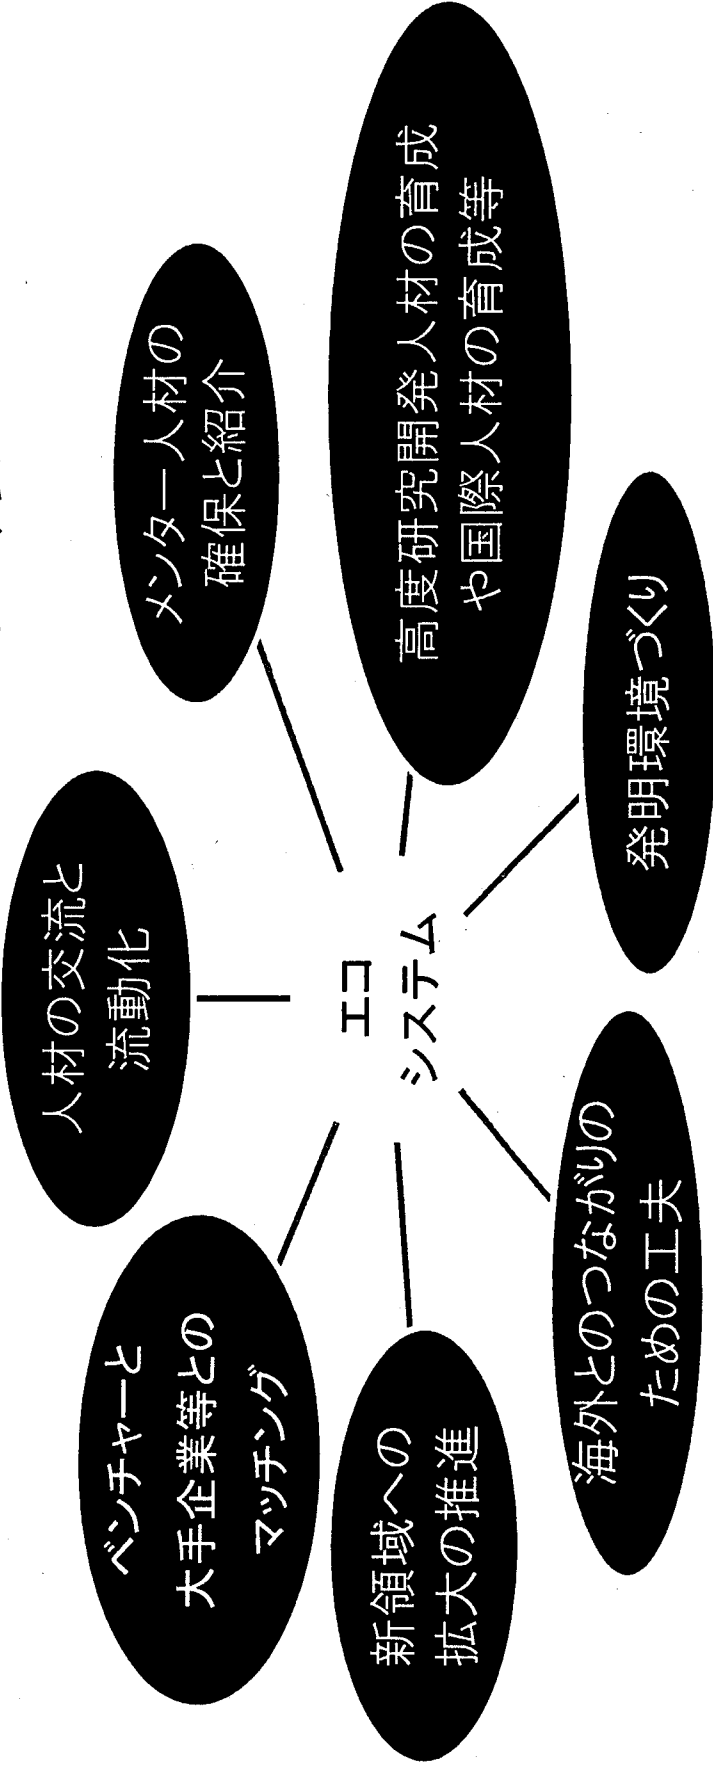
エコシステム

人材の交流と流動化

メンター人材の確保と紹介

高度研究開発人材の育成や国際人材の育成等

発明環境づくり

海外とのつながりのための工夫

新領域への拡大の推進

ベンチャーと大手企業等とのマッチング